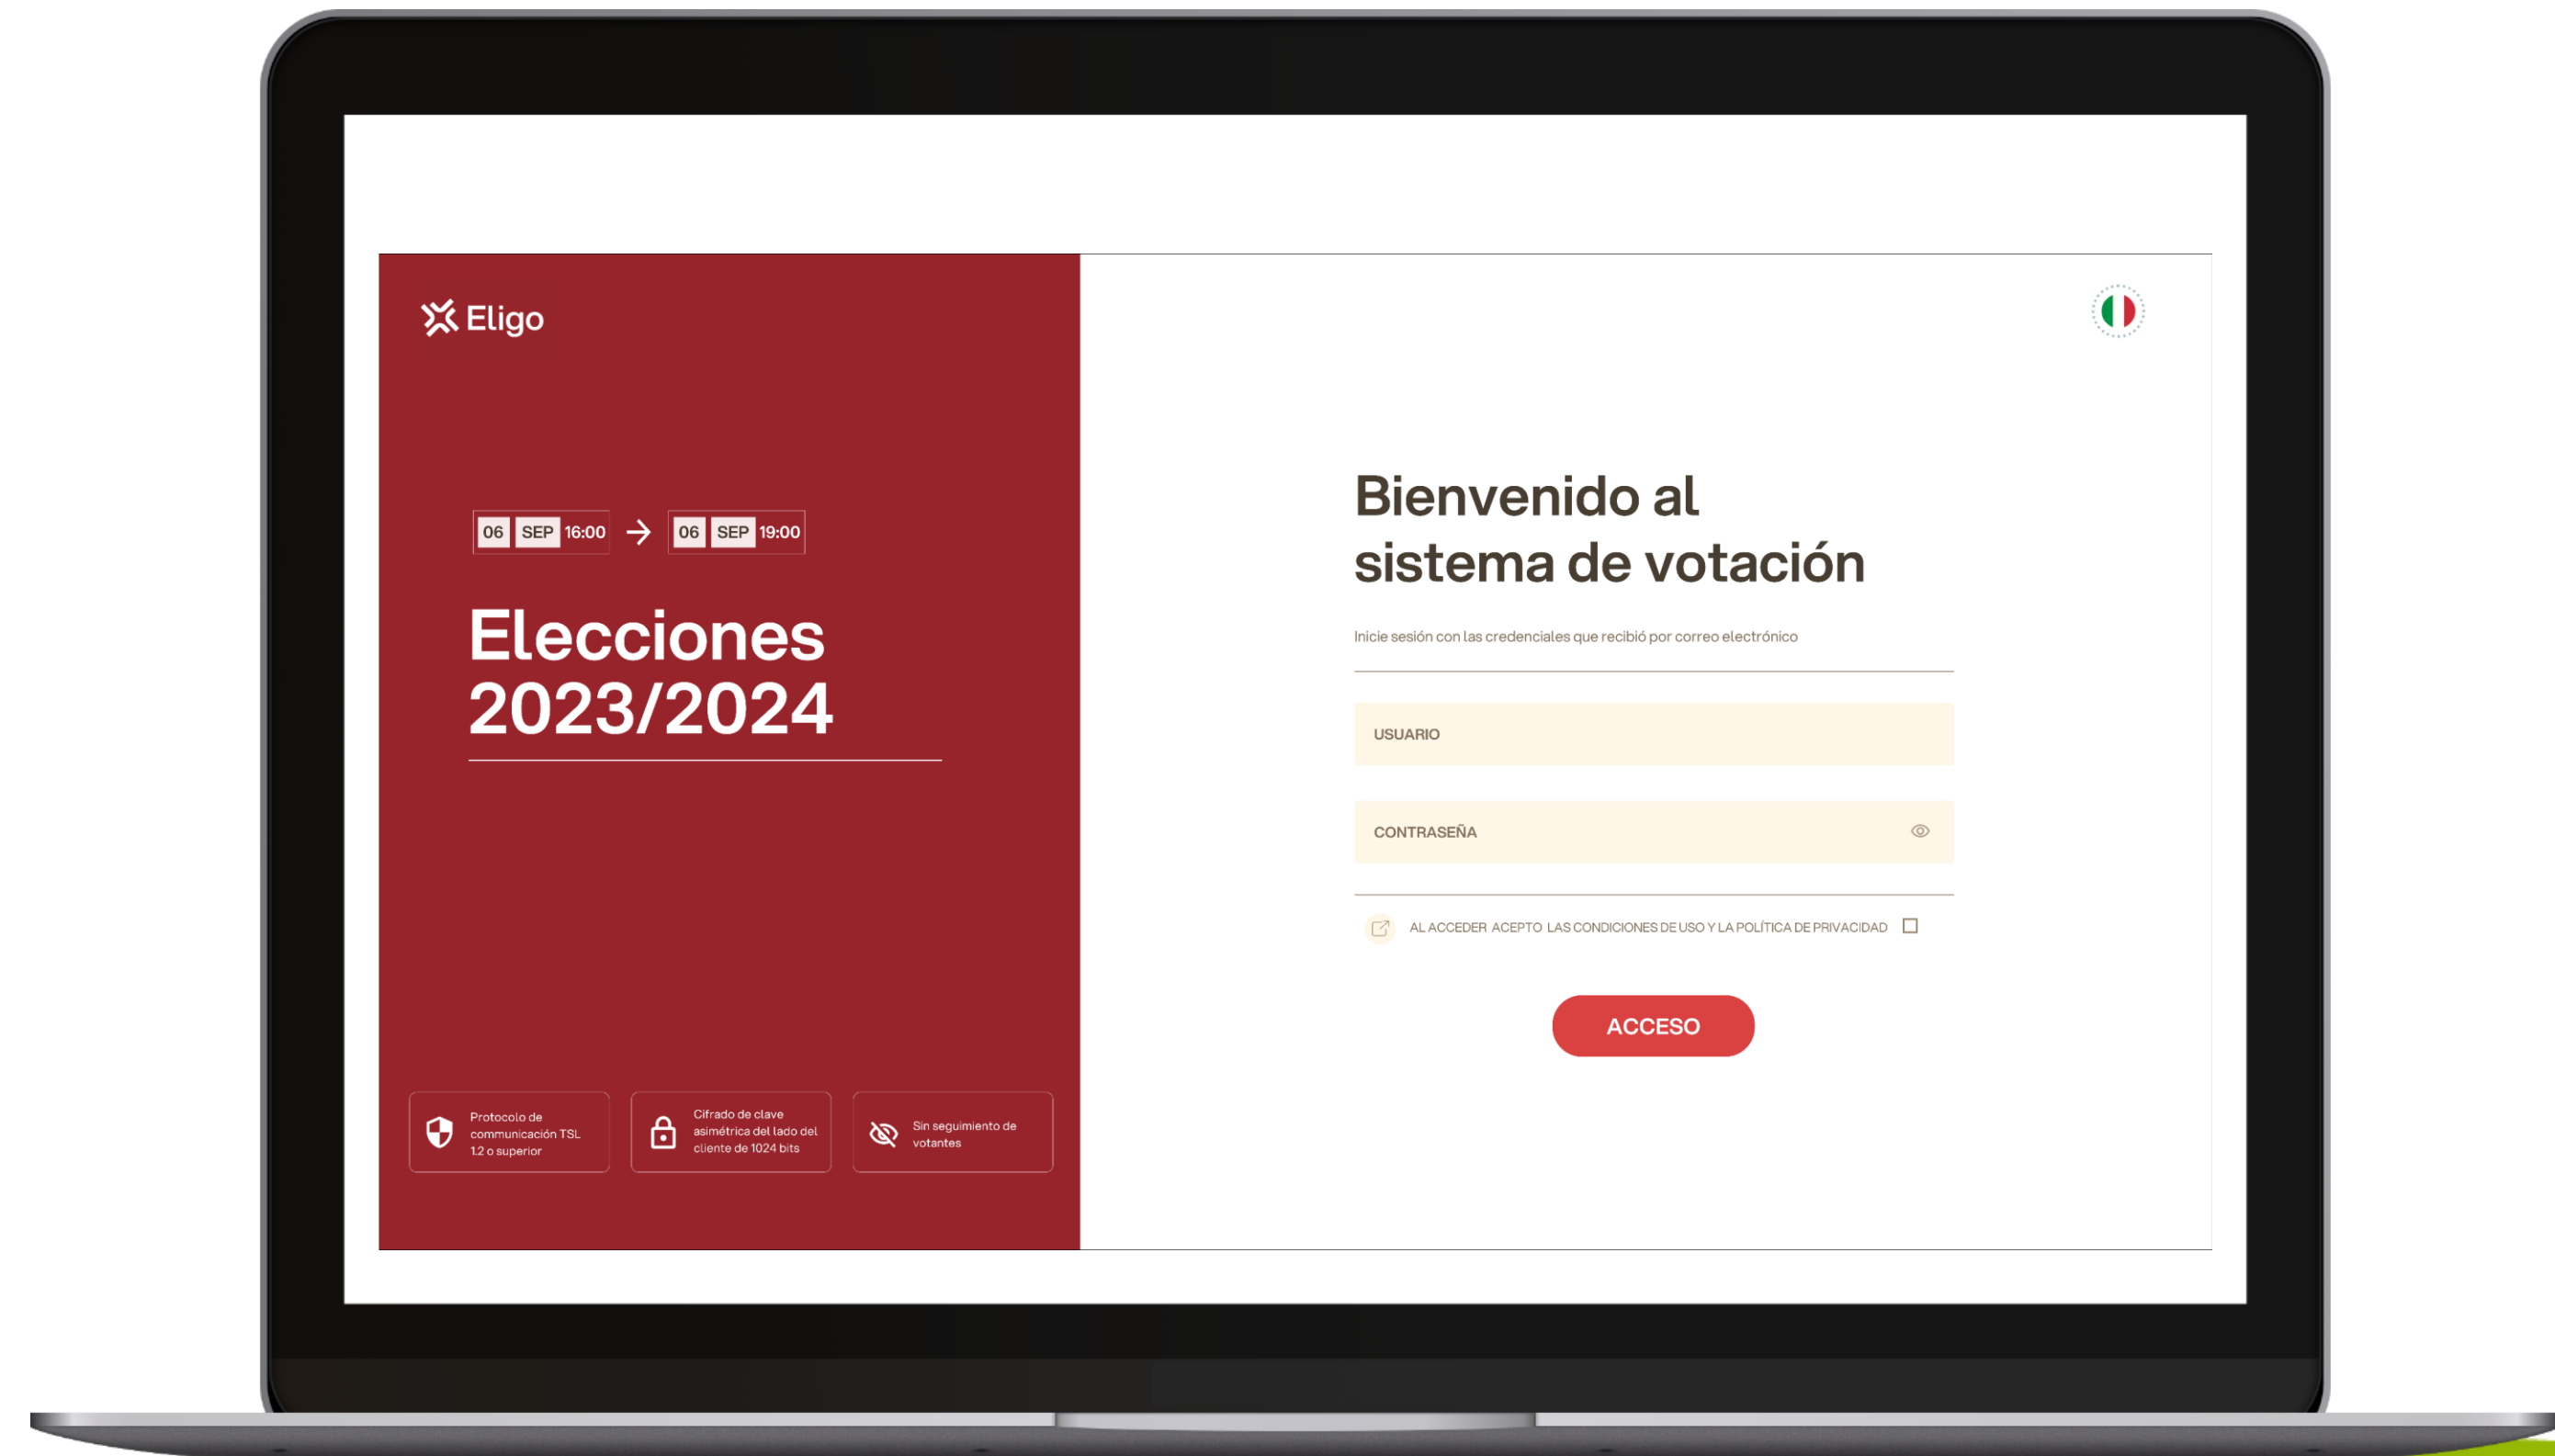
Eligo

06 SEP 16:00 → 06 SEP 19:00

Elecciones 2023/2024

Protocolo de comunicación TSL 1.2 o superior

Cifrado de clave asimétrica del lado del cliente de 1024 bits

Sin seguimiento de votantes

Bienvenido al sistema de votación

Inicie sesión con las credenciales que recibió por correo electrónico

USUARIO

CONTRASEÑA

AL ACCEDER ACEPTO LAS CONDICIONES DE USO Y LA POLÍTICA DE PRIVACIDAD

ACCESO